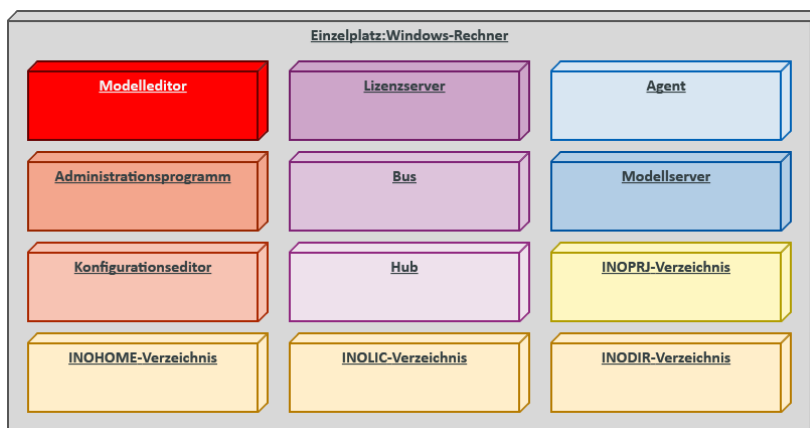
Einzelplatz:Windows-Rechner

Modelleditor

Lizenzserver

Agent

Administrationsprogramm

Bus

Modellserver

Konfigurationseditor

Hub

INOPRJ-Verzeichnis

INOHOME-Verzeichnis

INOLIC-Verzeichnis

INODIR-Verzeichnis